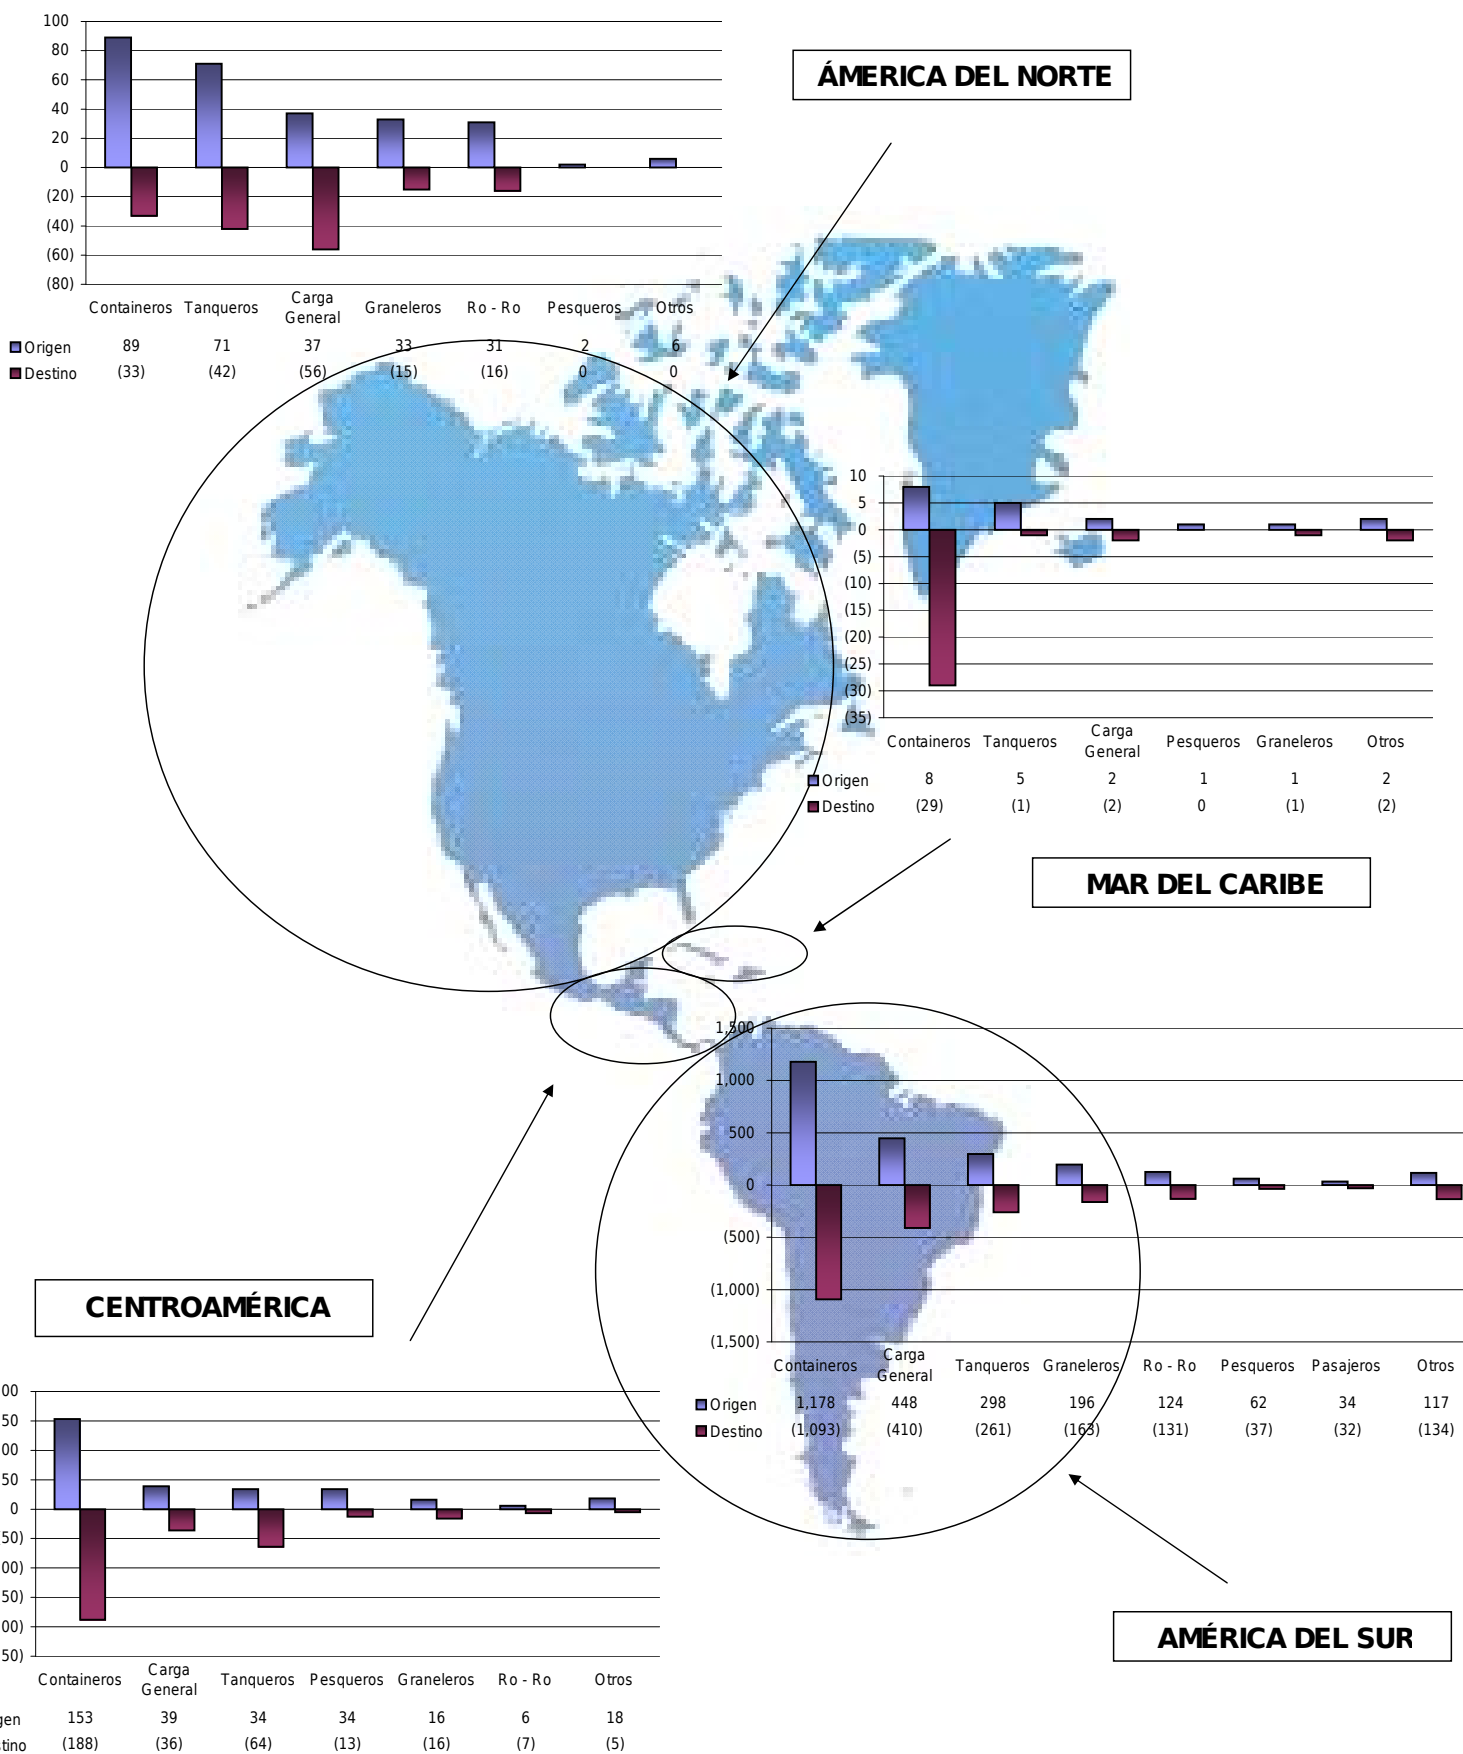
100
80
60
40
20
0
(20)
(40)
(60)
(80)

| | Containeros | Tanqueros | Carga General | Graneleros | Ro - Ro | Pesqueros | Otros |
|---|---|---|---|---|---|---|---|
| Origen | 89 | 71 | 37 | 33 | 31 | 2 | 6 |
| Destino | (33) | (42) | (56) | (15) | (16) | 0 | 0 |

ÁMERICA DEL NORTE

10
5
0
(5)
(10)
(15)
(20)
(25)
(30)
(35)

| | Containeros | Tanqueros | Carga General | Pesqueros | Graneleros | Otros |
|---|---|---|---|---|---|---|
| Origen | 8 | 5 | 2 | 1 | 1 | 2 |
| Destino | (29) | (1) | (2) | 0 | (1) | (2) |

MAR DEL CARIBE

1,500
1,000
500
0
(500)
(1,000)
(1,500)

| | Containeros | Carga General | Tanqueros | Graneleros | Ro - Ro | Pesqueros | Pasajeros | Otros |
|---|---|---|---|---|---|---|---|---|
| Origen | 1,178 | 448 | 298 | 196 | 124 | 62 | 34 | 117 |
| Destino | (1,093) | (410) | (261) | (163) | (131) | (37) | (32) | (134) |

CENTROAMÉRICA

00
50
00
50
0
50)
00)
50)
00)
50)

| | Containeros | Carga General | Tanqueros | Pesqueros | Graneleros | Ro - Ro | Otros |
|---|---|---|---|---|---|---|---|
| gen | 153 | 39 | 34 | 34 | 16 | 6 | 18 |
| tino | (188) | (36) | (64) | (13) | (16) | (7) | (5) |

AMÉRICA DEL SUR